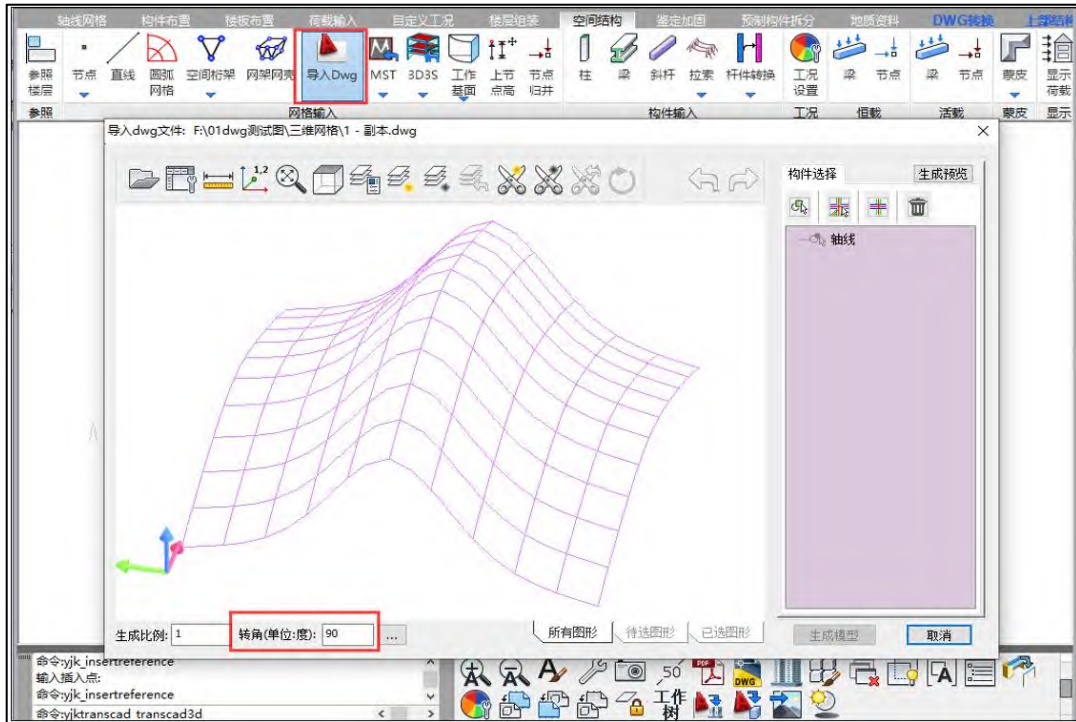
轴线网格 构件布置 楼板布置 荷载输入 自定义工况 楼层组装 空间结构 鉴定加固 预制构件拆分 地质资料 DWG转换 上部结构

参照楼层 节点 直线 圆弧网格 空间桁架 网架网壳 导入Dwg MST 3D3S 工作基面 上节点高 节点归并 柱 梁 斜杆 拉索 杆件转换 工况设置 梁 节点 梁 节点 蒙皮 显示荷载

参照 网格输入 构件输入 工况 恒载 活载 蒙皮 显示

导入dwg文件: F:\01dwg测试图\三维网格\1 - 副本.dwg

构件选择 生成预览

轴线

生成比例: 1 转角(单位:度): 90 ...

所有图形 待选图形 已选图形 生成模型 取消

命令:yjk_insertreference
输入插入点:
命令:yjk_insertreference
命令:yjktranscad_transcad3d

工作树